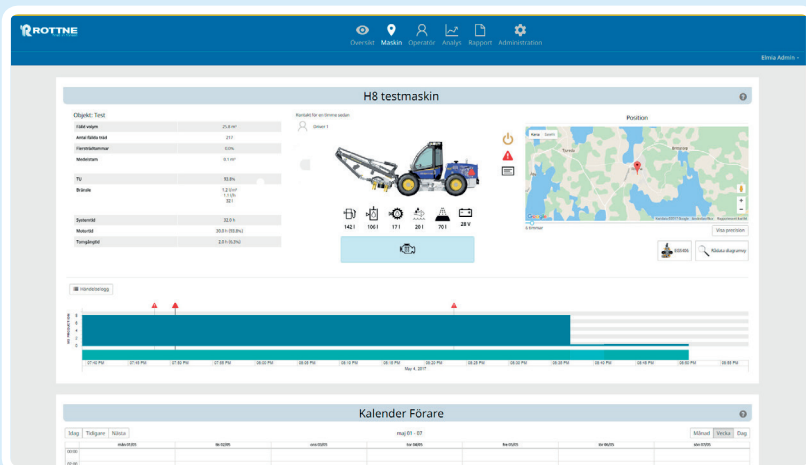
ROTTNE

Översikt Maskin Operatör Analys Rapport Administration

Elmia Admin

H8 testmaskin

Objekt: Test

| Fälld volym | 21,8 m³ |
|---|---|
| Antal fällda träd | 217 |
| Flerträdshantering | 63% |
| Medelstam | 0,1 m³ |

| TU | 53,9% |
|---|---|
| Bränsle | 1,2 l/m³ 1,1 l/h 55 l |

| Systemtid | 32,0 h |
|---|---|
| Motortid | 20,0 h (55,8%) |
| Tomgångtid | 2,0 h (5,3%) |

Kontakt för en timme sedan

Ornen 1

142 l 106 l 17 l 20 l 70 l 28 V

Position

Karta Satellit

0 timmar

Visa position

Rådata diagramvy

Händelselogg

May 4, 2017

Kalender Förare

Idag Tidigare Nästa

maj 01 - 07

Månad Vecka Dag

00:00
01:00